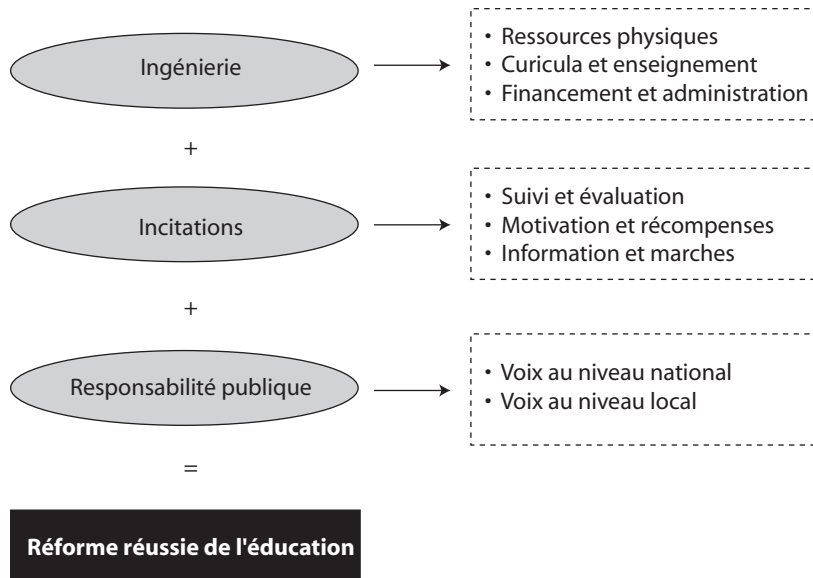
Ingénierie

• Ressources physiques
• Curicula et enseignement
• Financement et administration

+

Incitations

• Suivi et évaluation
• Motivation et récompenses
• Information et marches

+

Responsabilité publique

• Voix au niveau national
• Voix au niveau local

=

Réforme réussie de l'éducation